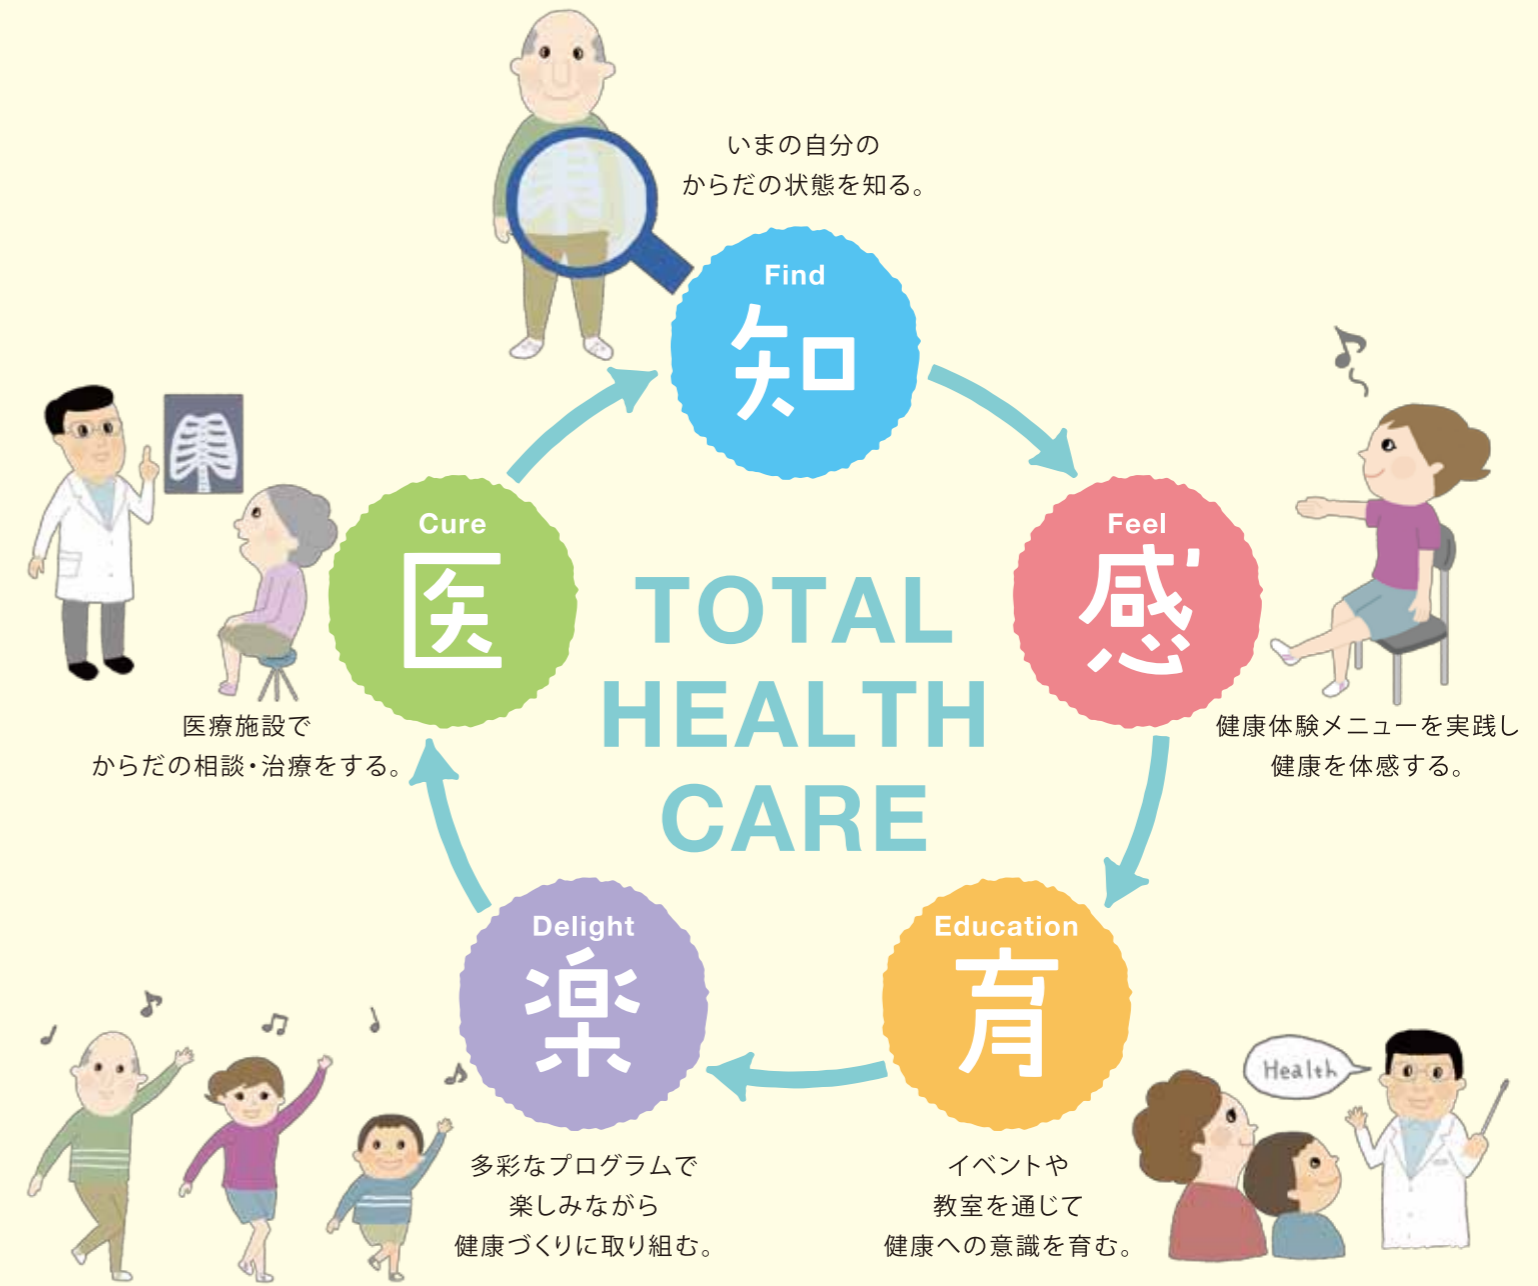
いまの自分の
からだの状態を知る。

Find
知

Feel
感

健康体験メニューを実践し
健康を体感する。

Education
育

Health

イベントや
教室を通じて
健康への意識を育む。

Delight
楽

多彩なプログラムで
楽しみながら
健康づくりに取り組む。

Cure
医

医療施設で
からだの相談・治療をする。

TOTAL
HEALTH
CARE